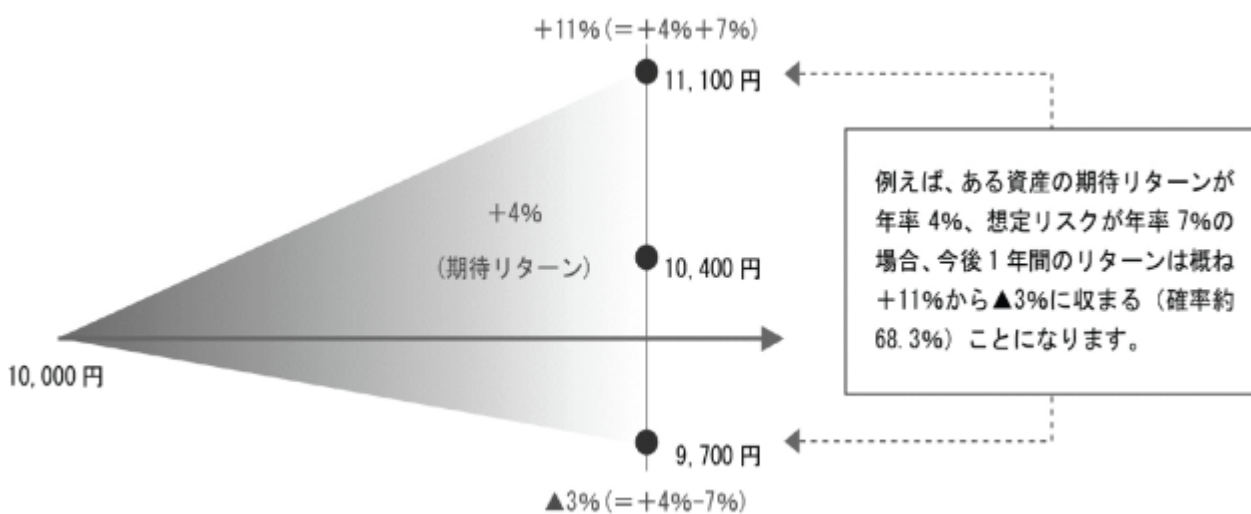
+11%（＝+4%+7%）

11,100円

+4%

（期待リターン）

10,400円

10,000円

9,700円

▲3%（＝+4%-7%）

例えば、ある資産の期待リターンが年率 4%、想定リスクが年率 7%の場合、今後 1 年間のリターンは概ね+11%から▲3%に収まる（確率約68.3%）ことになります。